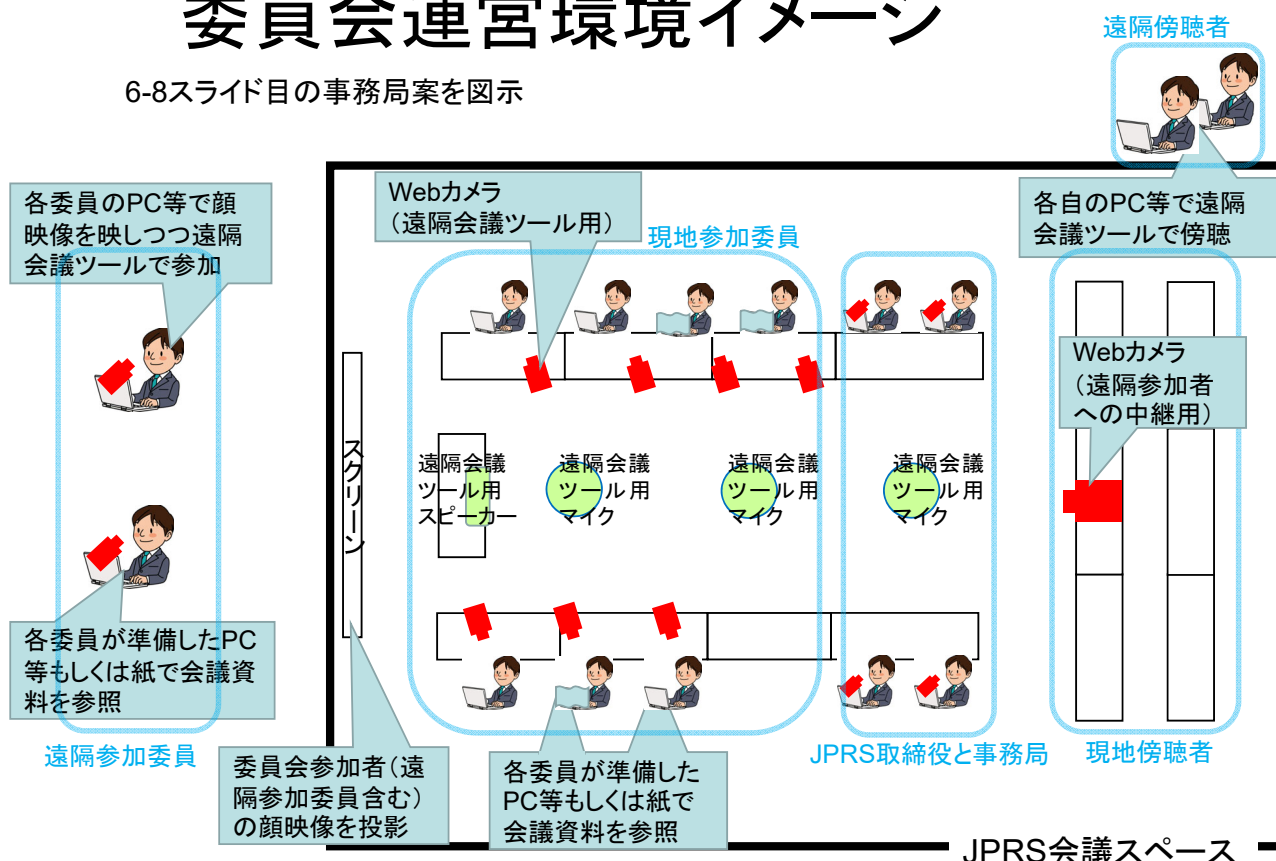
委員会運営環境イメージ

6-8スライド目の事務局案を図示

遠隔傍聴者

各委員のPC等で顔映像を映しつつ遠隔会議ツールで参加

Webカメラ
(遠隔会議ツール用)

現地参加委員

各自のPC等で遠隔会議ツールで傍聴

Webカメラ
(遠隔参加者への中継用)

スクリーン

遠隔会議ツール用スピーカー

遠隔会議ツール用マイク

遠隔会議ツール用マイク

遠隔会議ツール用マイク

各委員が準備したPC等もしくは紙で会議資料を参照

遠隔参加委員

委員会参加者(遠隔参加委員含む)の顔映像を投影

各委員が準備したPC等もしくは紙で会議資料を参照

JPRS取締役と事務局

現地傍聴者

JPRS会議スペース